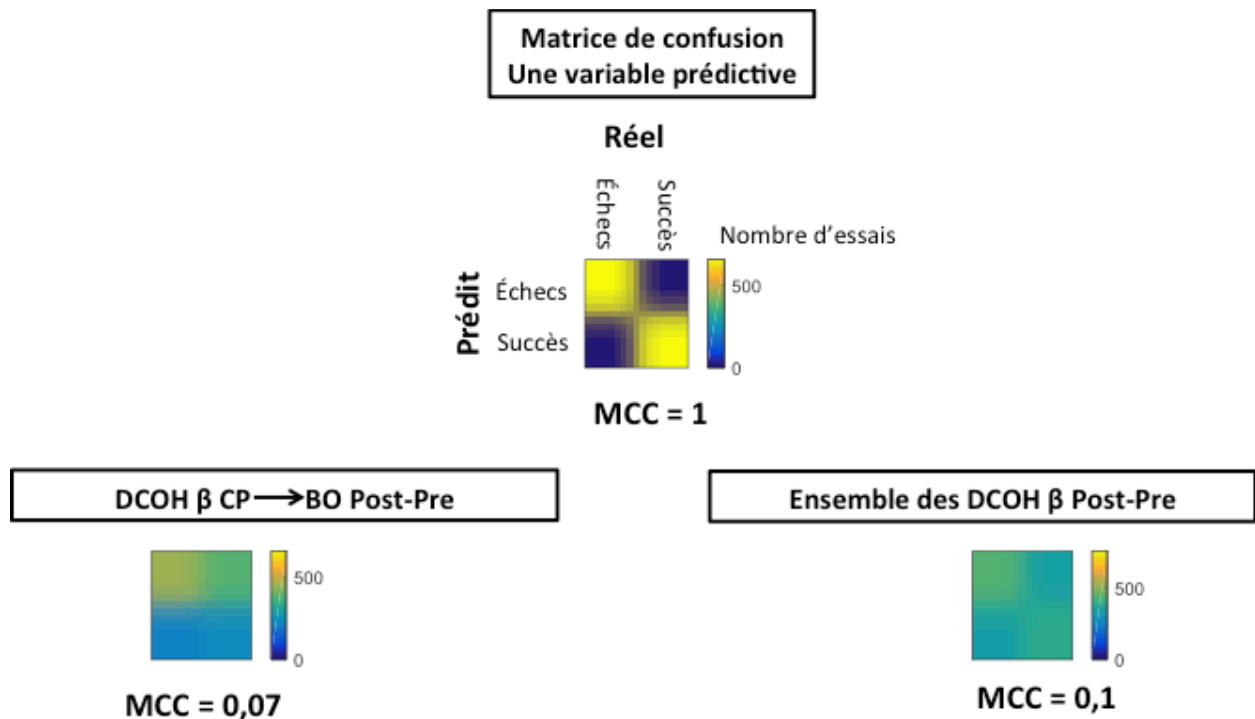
Matrice de confusion
Une variable prédictive

Réel

Échecs Succès

Nombre d'essais

Prédit

Échecs

Succès

500

0

MCC = 1

DCOH β CP ⟶ BO Post-Pre

500

0

MCC = 0,07

Ensemble des DCOH β Post-Pre

500

0

MCC = 0,1